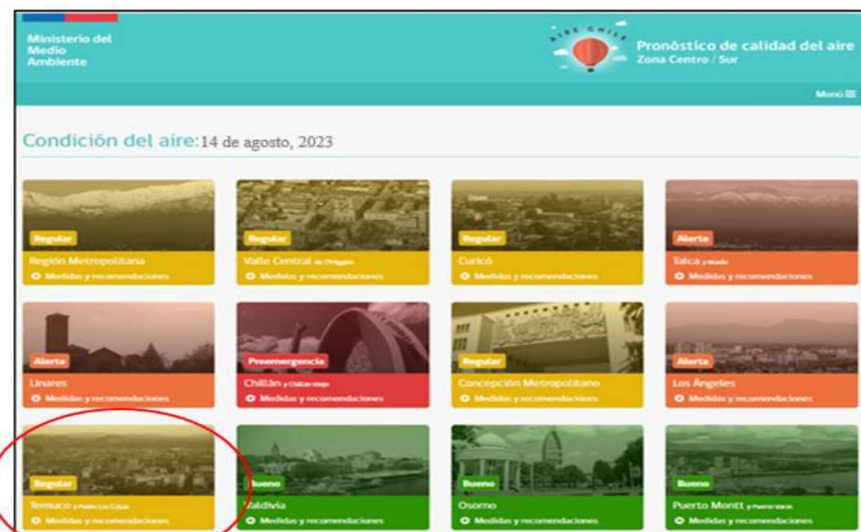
Ministerio del Medio Ambiente

AIRE CHILE

Pronóstico de calidad del aire
Zona Centro / Sur

Menú

Condición del aire: 14 de agosto, 2023

Regular
Región Metropolitana
Medidas y recomendaciones

Regular
Valle Central de O'Higgins
Medidas y recomendaciones

Regular
Curicó
Medidas y recomendaciones

Alerta
Talca y Maule
Medidas y recomendaciones

Alerta
Linares
Medidas y recomendaciones

Preemergencia
Chillán y Chillán Viejo
Medidas y recomendaciones

Regular
Concepción Metropolitano
Medidas y recomendaciones

Alerta
Los Ángeles
Medidas y recomendaciones

Regular
Temuco y Padre Las Casas
Medidas y recomendaciones

Bueno
Valdivia
Medidas y recomendaciones

Bueno
Osorno
Medidas y recomendaciones

Bueno
Puerto Montt y Puerto Varas
Medidas y recomendaciones